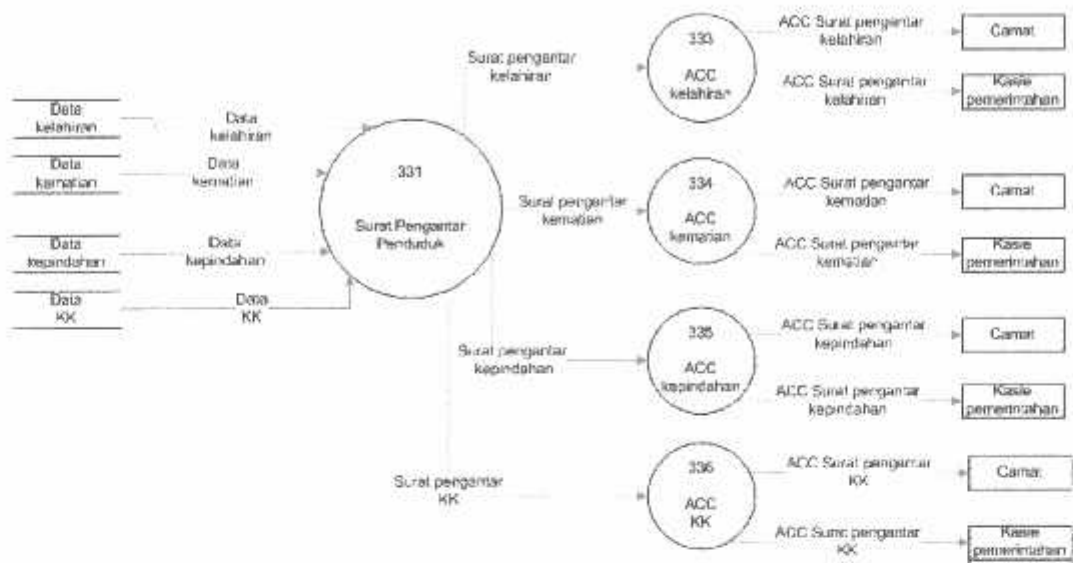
Data kelahiran

Data kelahiran

Data kematian

Data kematian

Data kepindahan

Data kepindahan

Data KK

Data KK

331

Surat Pengantar Penduduk

Surat pengantar kelahiran

333

ACC kelahiran

ACC Surat pengantar kelahiran

Camat

ACC Surat pengantar kelahiran

Kasie pemerintahan

Surat pengantar kematian

334

ACC kematian

ACC Surat pengantar kematian

Camat

ACC Surat pengantar kematian

Kasie pemerintahan

Surat pengantar kepindahan

335

ACC kepindahan

ACC Surat pengantar kepindahan

Camat

ACC Surat pengantar kepindahan

Kasie pemerintahan

Surat pengantar KK

336

ACC KK

ACC Surat pengantar KK

Camat

ACC Surat pengantar KK

Kasie pemerintahan